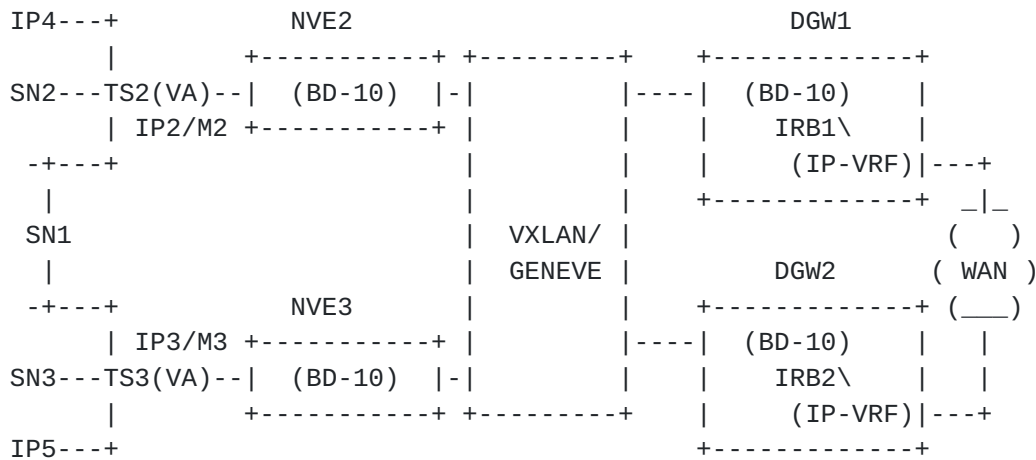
IP4---+ NVE2 DGW1
| +-----------+ +---------+ +-------------+
SN2---TS2(VA)--| (BD-10) |-| |----| (BD-10) |
| IP2/M2 +-----------+ | | | IRB1\ |
-+---+ | | | (IP-VRF)|---+
| | | +-------------+ _|_
SN1 | VXLAN/ | ( )
| | GENEVE | DGW2 ( WAN )
-+---+ NVE3 | | +-------------+ (___)
| IP3/M3 +-----------+ | |----| (BD-10) | |
SN3---TS3(VA)--| (BD-10) |-| | | IRB2\ | |
| +-----------+ +---------+ | (IP-VRF)|---+
IP5---+ +-------------+